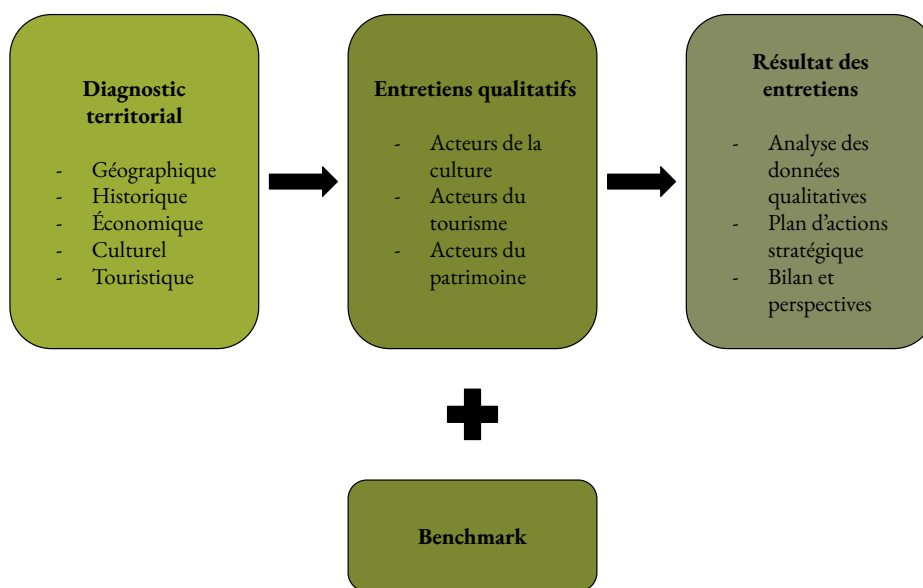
Diagnostic territorial

- Géographique
- Historique
- Économique
- Culturel
- Touristique

Entretiens qualitatifs

- Acteurs de la culture
- Acteurs du tourisme
- Acteurs du patrimoine

Résultat des entretiens

- Analyse des données qualitatives
- Plan d’actions stratégique
- Bilan et perspectives

Benchmark